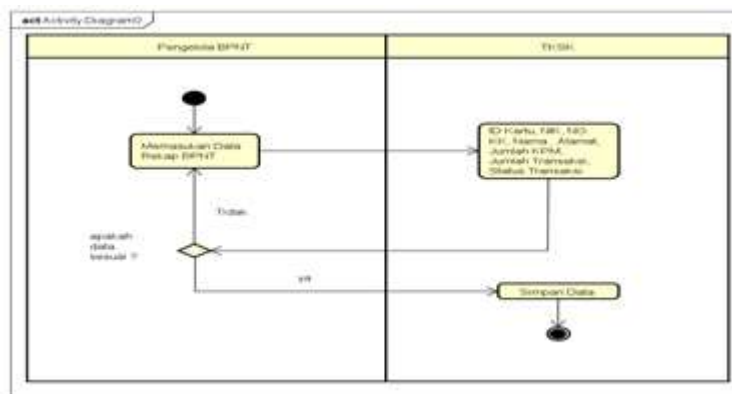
act Activity Diagram0

Pengelola BPNT

TKSK

Memasukan Data Rekap BPNT

ID Kartu, NIK, NO KK, Nama , Alamat, Jumlah KPM, Jumlah Transaksi, Status Transaksi

Tidak

apakah data sesuai ?

ya

Simpan Data